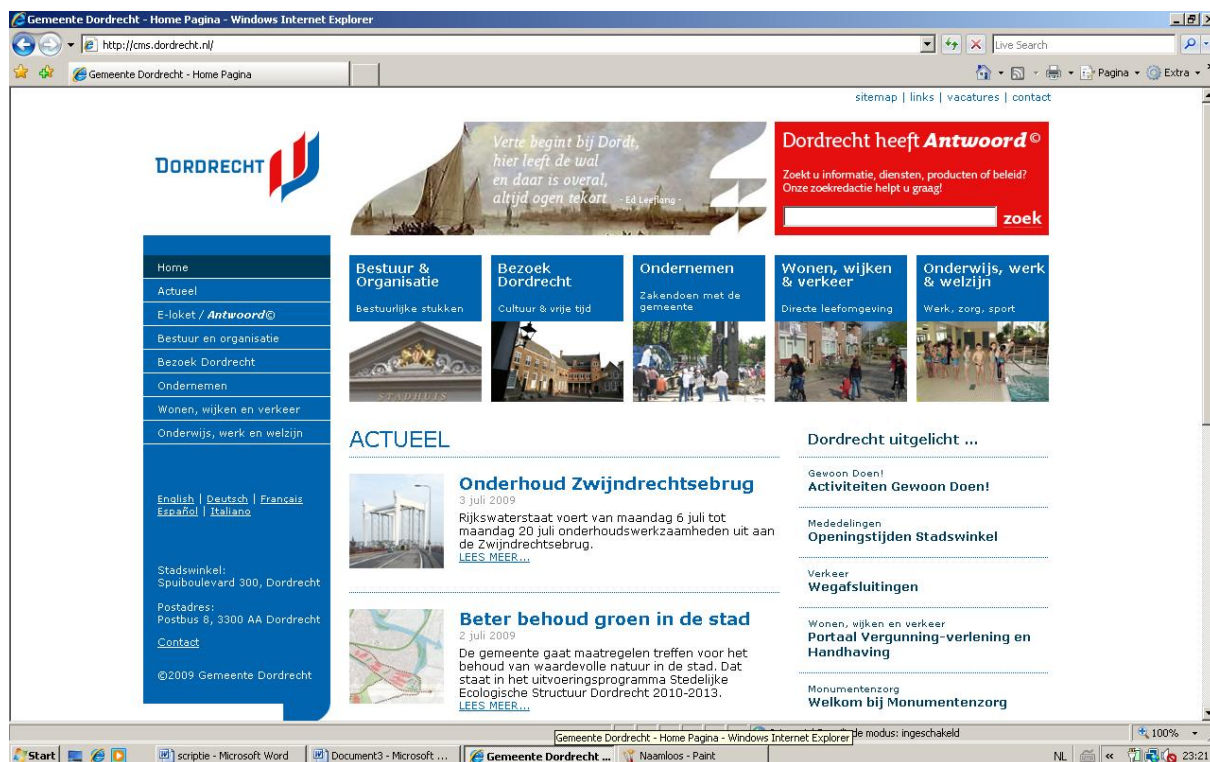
Gemeente Dordrecht - Home Pagina - Windows Internet Explorer

http://cms.dordrecht.nl/

Live Search

Gemeente Dordrecht - Home Pagina

Pagina · Extra ·

sitemap | links | vacatures | contact

DORDRECHT

Verte begint bij Dordt,
hier leeft de wal
en daar is overal,
altijd ogen tekort - Ed Leeflang -

Dordrecht heeft Antwoord©

Zoekt u informatie, diensten, producten of beleid? Onze zoekredactie helpt u graag!

zoek

Home
Actueel
E-loket / Antwoord©
Bestuur en organisatie
Bezoek Dordrecht
Ondernemen
Wonen, wijken en verkeer
Onderwijs, werk en welzijn

English | Deutsch | Français
Español | Italiano

Stadswinkel:
Spuiboulevard 300, Dordrecht

Postadres:
Postbus 8, 3300 AA Dordrecht

Contact

©2009 Gemeente Dordrecht

Bestuur & Organisatie
Bestuurlijke stukken

Bezoek Dordrecht
Cultuur & vrije tijd

Ondernemen
Zakendoen met de gemeente

Wonen, wijken & verkeer
Directe leefomgeving

Onderwijs, werk & welzijn
Werk, zorg, sport

STADHUIS

ACTUEEL

Onderhoud Zwijndrechtsebrug
3 juli 2009
Rijkswaterstaat voert van maandag 6 juli tot maandag 20 juli onderhoudswerkzaamheden uit aan de Zwijndrechtsebrug.
LEES MEER...

Beter behoud groen in de stad
2 juli 2009
De gemeente gaat maatregelen treffen voor het behoud van waardevolle natuur in de stad. Dat staat in het uitvoeringsprogramma Stedelijke Ecologische Structuur Dordrecht 2010-2013.
LEES MEER...

Dordrecht uitgelicht ...

Gewoon Doen!
Activiteiten Gewoon Doen!

Mededelingen
Openingstijden Stadswinkel

Verkeer
Wegafsluitingen

Wonen, wijken en verkeer
Portaal Vergunning-verlening en Handhaving

Monumentenzorg
Welkom bij Monumentenzorg

Gemeente Dordrecht - Home Pagina - Windows Internet Explorer
de modus: ingeschakeld
100%

Start
scriptie - Microsoft Word
Document3 - Microsoft ...
Gemeente Dordrecht ...
Naamloos - Paint
NL
23:21